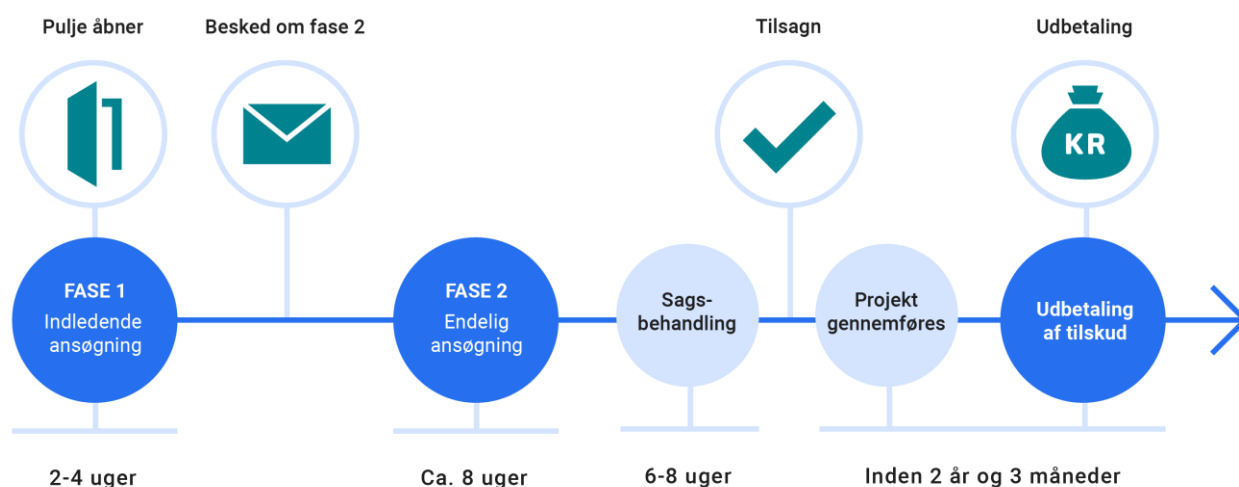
Pulje åbner

Besked om fase 2

Tilsagn

Udbetaling

KR

FASE 1
Indledende ansøgning

FASE 2
Endelig ansøgning

Sagsbehandling

Projekt gennemføres

Udbetaling af tilskud

2-4 uger

Ca. 8 uger

6-8 uger

Inden 2 år og 3 måneder